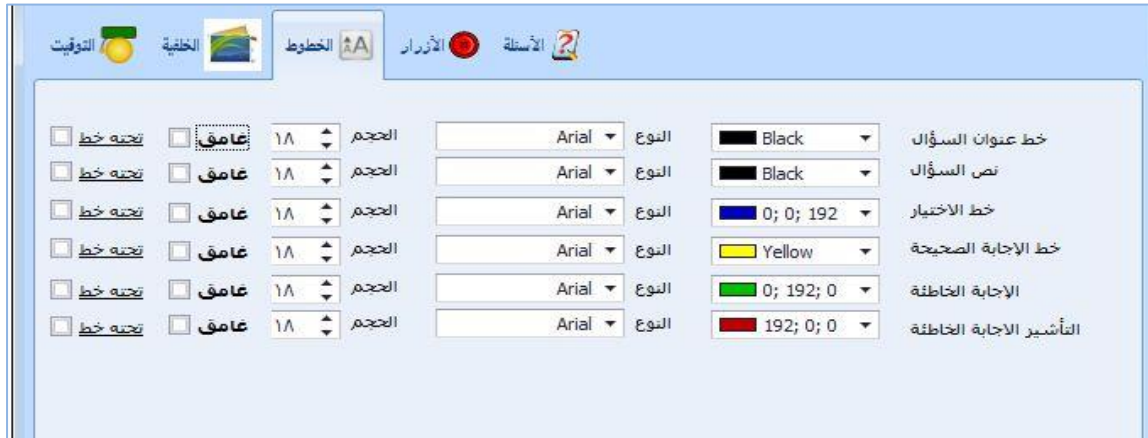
الأسئلة الأزرار الخطوط الخلفية التوقيت

| | | | | | | | | |
|---|---|---|---|---|---|---|---|---|
| خط عنوان السؤال | Black | النوع | Arial | الحجم | ١٨ | غامق | تحته خط |
| نص السؤال | Black | النوع | Arial | الحجم | ١٨ | غامق | تحته خط |
| خط الاختيار | 0; 0; 192 | النوع | Arial | الحجم | ١٨ | غامق | تحته خط |
| خط الإجابة الصحيحة | Yellow | النوع | Arial | الحجم | ١٨ | غامق | تحته خط |
| الإجابة الخاطئة | 0; 192; 0 | النوع | Arial | الحجم | ١٨ | غامق | تحته خط |
| التأشير الاجابة الخاطئة | 192; 0; 0 | النوع | Arial | الحجم | ١٨ | غامق | تحته خط |